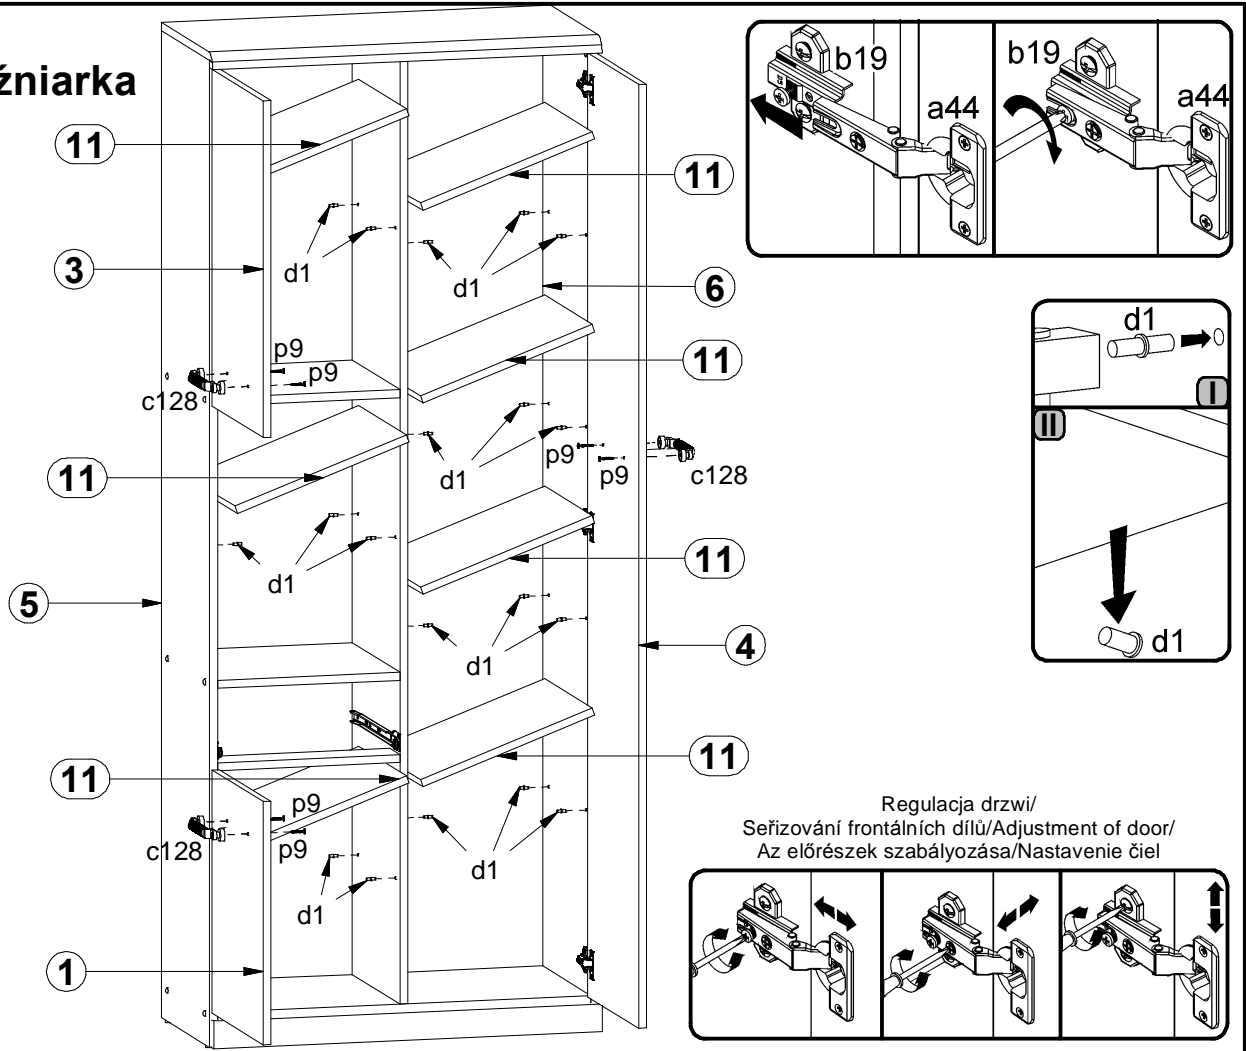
źniarka

11
3
d1
d1
p9
p9
c128
11
d1
d1
5
11
c128
p9
p9
d1
d1
1
11
d1
6
11
d1
p9
p9
c128
11
d1
4
11
d1

b19
a44
b19
a44

d1
I
II
d1

Regulacja drzwi/
Seřizování frontálních dílů/Adjustment of door/
Az előrészek szabályozása/Nastavenie čiel